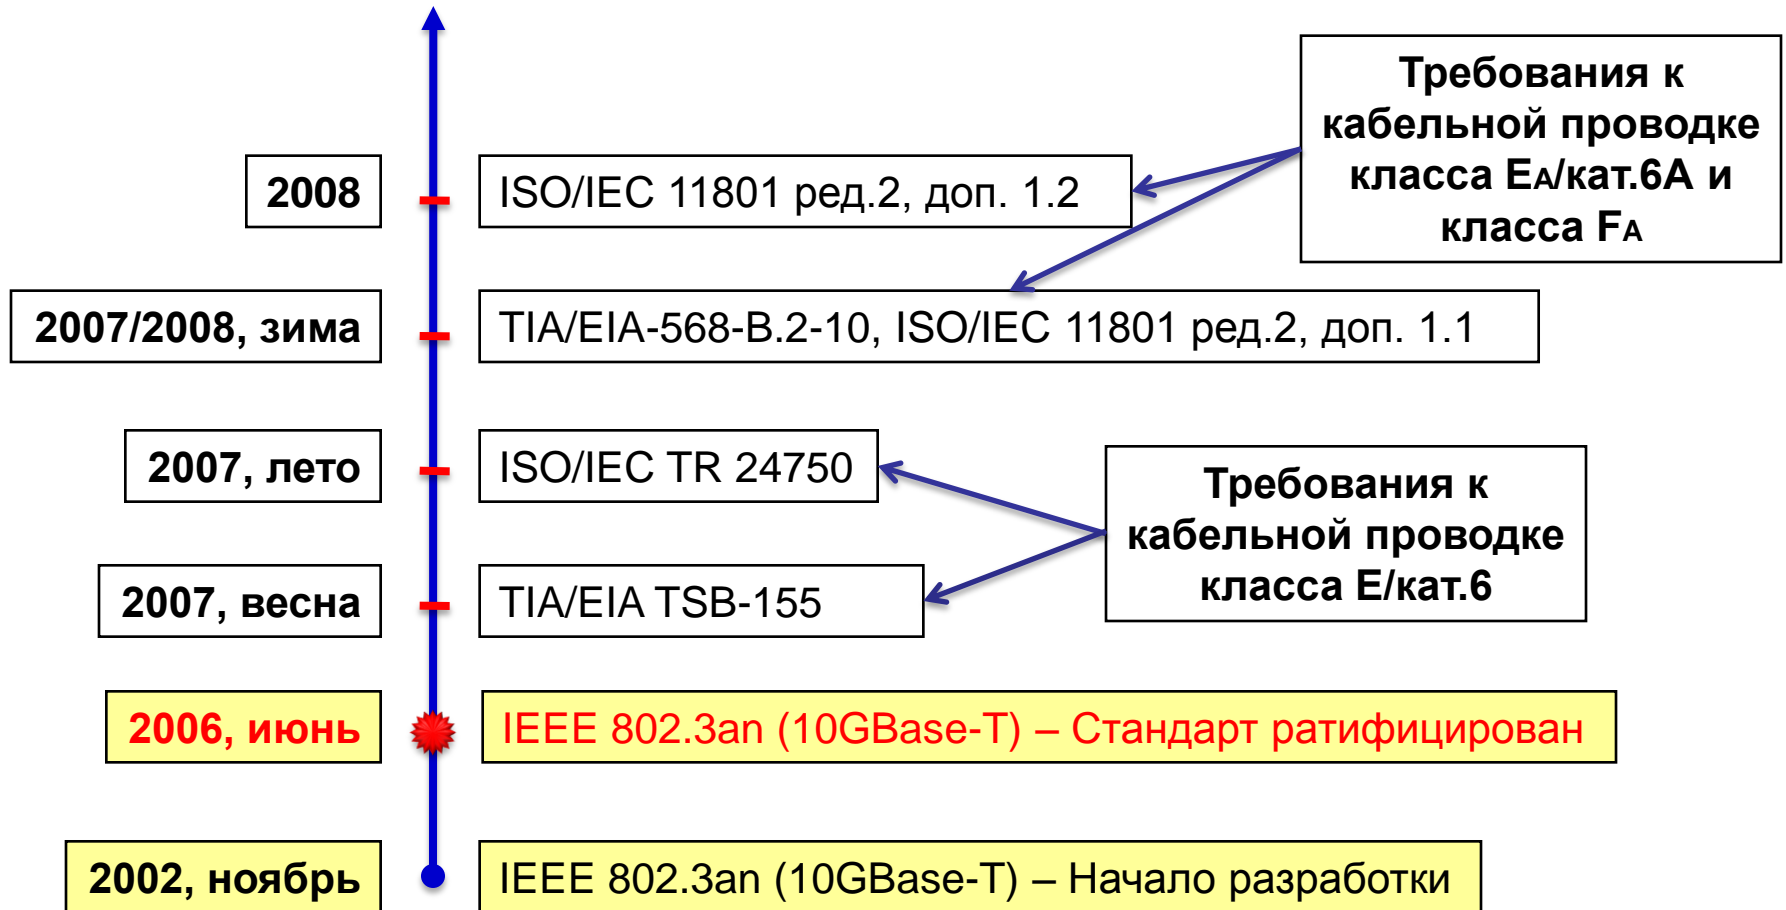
Требования к кабельной проводке класса EA/кат.6A и класса FA

2008

ISO/IEC 11801 ред.2, доп. 1.2

2007/2008, зима

TIA/EIA-568-B.2-10, ISO/IEC 11801 ред.2, доп. 1.1

2007, лето

ISO/IEC TR 24750

Требования к кабельной проводке класса E/кат.6

2007, весна

TIA/EIA TSB-155

2006, июнь

IEEE 802.3an (10GBase-T) – Стандарт ратифицирован

2002, ноябрь

IEEE 802.3an (10GBase-T) – Начало разработки